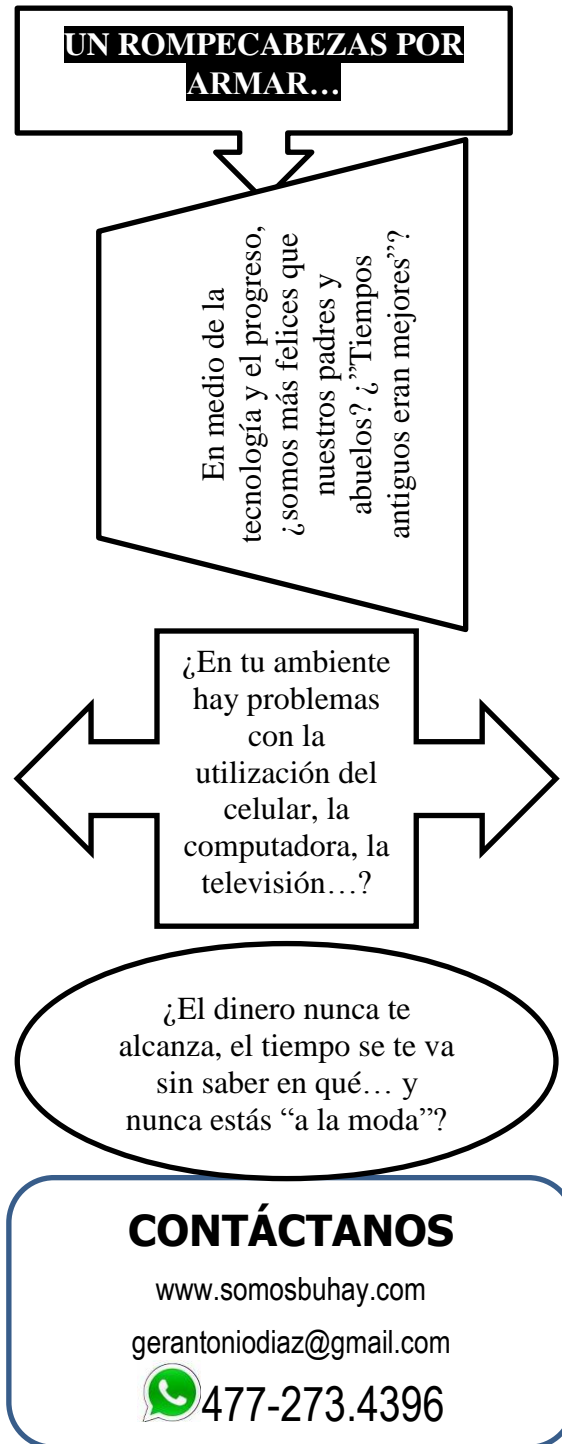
UN ROMPECABEZAS POR ARMAR…

En medio de la tecnología y el progreso, ¿somos más felices que nuestros padres y abuelos? ¿"Tiempos antiguos eran mejores"?

¿En tu ambiente hay problemas con la utilización del celular, la computadora, la televisión…?

¿El dinero nunca te alcanza, el tiempo se te va sin saber en qué… y nunca estás "a la moda"?

CONTÁCTANOS

www.somosbuhay.com

gerantoniodiaz@gmail.com

477-273.4396